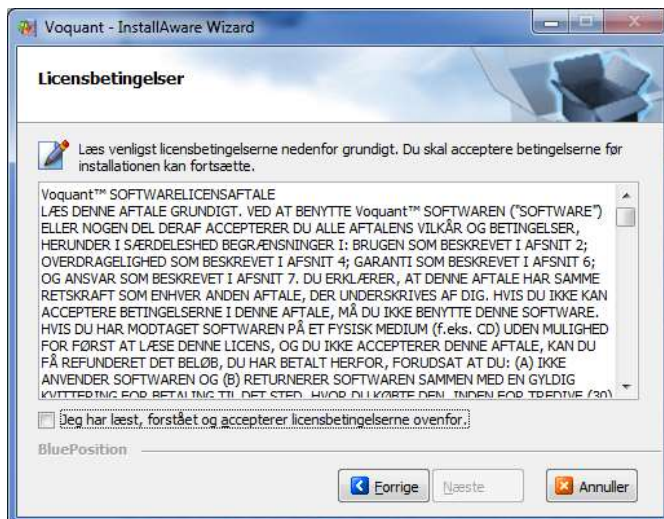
Voquant - InstallAware Wizard

Licensbetingelser

Læs venligst licensbetingelserne nedenfor grundigt. Du skal acceptere betingelserne før installationen kan fortsætte.

Voquant™ SOFTWARELICENSAFTALE
LÆS DENNE AFTALE GRUNDIGT. VED AT BENYTTE Voquant™ SOFTWAREN ("SOFTWARE") ELLER NOGEN DEL DERAF ACCEPTERER DU ALLE AFTALENS VILKÅR OG BETINGELSER, HERUNDER I SÆRDELESHED BEGRÆNSNINGER I: BRUGEN SOM BESKREVET I AFSNIT 2; OVERDRAGELIGHED SOM BESKREVET I AFSNIT 4; GARANTI SOM BESKREVET I AFSNIT 6; OG ANSVAR SOM BESKREVET I AFSNIT 7. DU ERKLÆRER, AT DENNE AFTALE HAR SAMME RETSKRAFT SOM ENHVER ANDEN AFTALE, DER UNDERSKRIVES AF DIG. HVIS DU IKKE KAN ACCEPTERE BETINGELSERNE I DENNE AFTALE, MÅ DU IKKE BENYTTE DENNE SOFTWARE. HVIS DU HAR MODTAGET SOFTWAREN PÅ ET FYSISK MEDIUM (f.eks. CD) UDEN MULIGHED FOR FØRST AT LÆSE DENNE LICENS, OG DU IKKE ACCEPTERER DENNE AFTALE, KAN DU FÅ REFUNDERET DET BELØB, DU HAR BETALT HERFOR, FORUDSAT AT DU: (A) IKKE ANVENDER SOFTWAREN OG (B) RETURNERER SOFTWAREN SAMMEN MED EN GYLDIG KVITTERING FOR BETALING TIL DET STED, HVOR DU KØBTE DEN, INDEN FOR TREDIVE (30)

Jeg har læst, forstået og accepterer licensbetingelserne ovenfor.

BluePosition

Forrige   Næste   Annuller